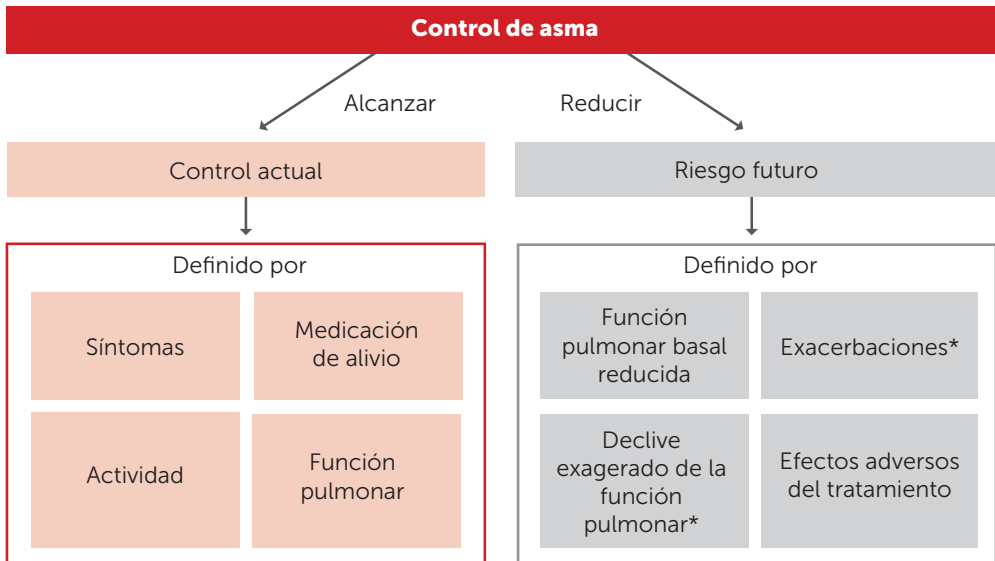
Control de asma

Alcanzar

Reducir

Control actual

Riesgo futuro

Definido por

Síntomas

Medicación de alivio

Actividad

Función pulmonar

Definido por

Función pulmonar basal reducida

Exacerbaciones*

Declive exagerado de la función pulmonar*

Efectos adversos del tratamiento